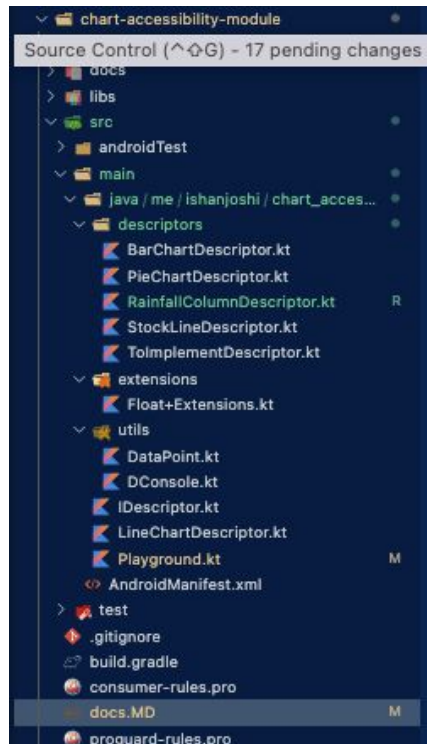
chart-accessibility-module

Source Control (^⇧G) - 17 pending changes

docs

libs

src

androidTest

main

java / me / ishanjoshi / chart_acces...

descriptors

BarChartDescriptor.kt

PieChartDescriptor.kt

RainfallColumnDescriptor.kt R

StockLineDescriptor.kt

ToImplementDescriptor.kt

extensions

Float+Extensions.kt

utils

DataPoint.kt

DConsole.kt

IDescriptor.kt

LineChartDescriptor.kt

Playground.kt M

AndroidManifest.xml

test

.gitignore

build.gradle

consumer-rules.pro

docs.MD M

proguard-rules.pro